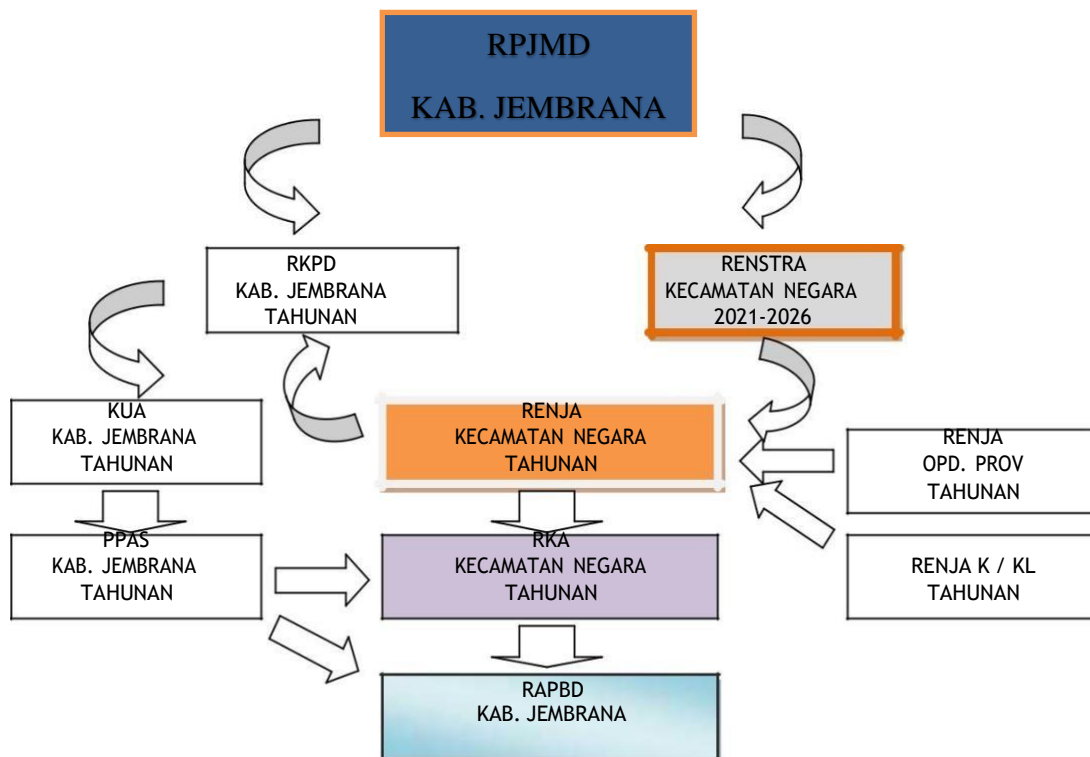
RPJMD
KAB. JEMBRANA

RKPD
KAB. JEMBRANA
TAHUNAN

RENSTRA
KECAMATAN NEGARA
2021-2026

KUA
KAB. JEMBRANA
TAHUNAN

RENJA
KECAMATAN NEGARA
TAHUNAN

RENJA
OPD. PROV
TAHUNAN

PPAS
KAB. JEMBRANA
TAHUNAN

RKA
KECAMATAN NEGARA
TAHUNAN

RENJA K / KL
TAHUNAN

RAPBD
KAB. JEMBRANA